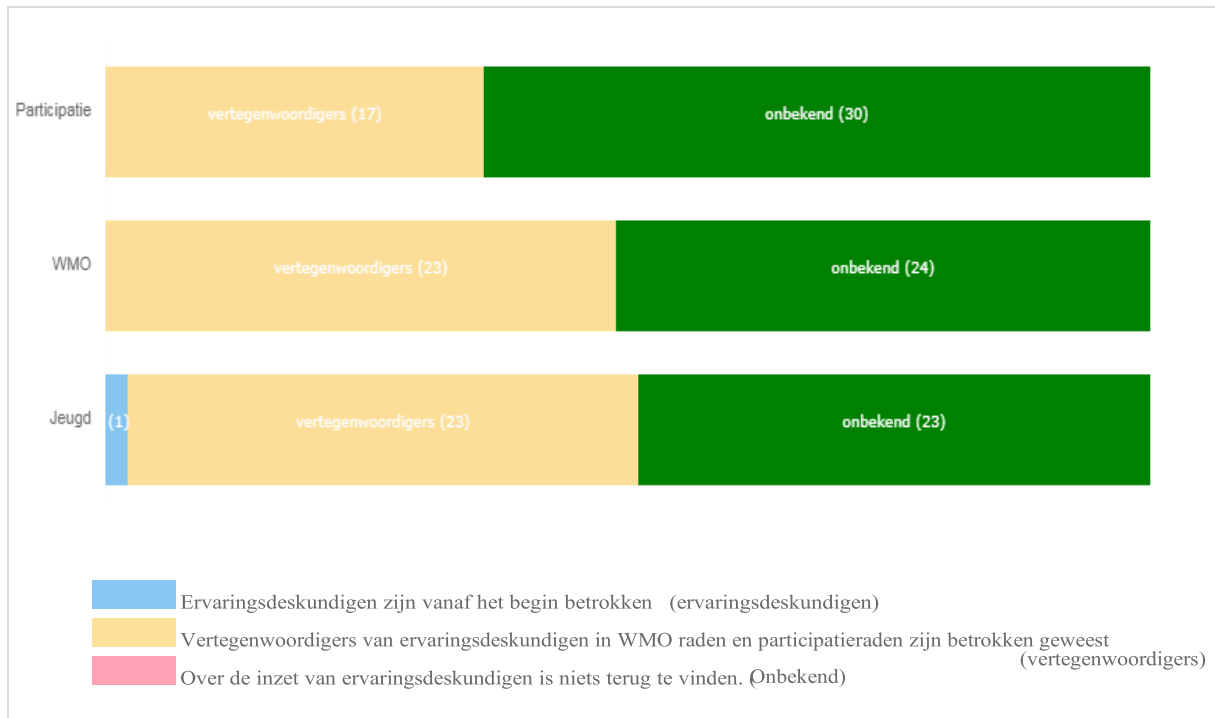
Participatie
vertegenwoordigers (17)
onbekend (30)

WMO
vertegenwoordigers (23)
onbekend (24)

Jeugd
(1)
vertegenwoordigers (23)
onbekend (23)

Ervaringsdeskundigen zijn vanaf het begin betrokken (ervaringsdeskundigen)

Vertegenwoordigers van ervaringsdeskundigen in WMO raden en participatieraden zijn betrokken geweest (vertegenwoordigers)

Over de inzet van ervaringsdeskundigen is niets terug te vinden. (Onbekend)